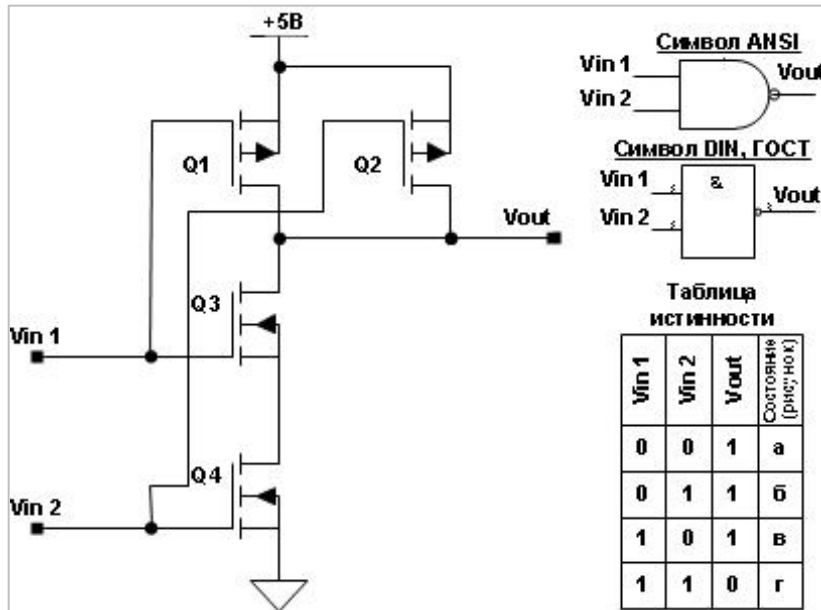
+5В

Q1

Q2

Vout

Q3

Vin 1

Q4

Vin 2

Символ ANSI

Vin 1

Vin 2

Vout

Символ DIN, ГОСТ

Vin 1

&

Vout

Vin 2

Таблица истинности

| Vin 1 | Vin 2 | Vout | Состояние (рисунок) |
|---|---|---|---|
| 0 | 0 | 1 | а |
| 0 | 1 | 1 | б |
| 1 | 0 | 1 | в |
| 1 | 1 | 0 | г |